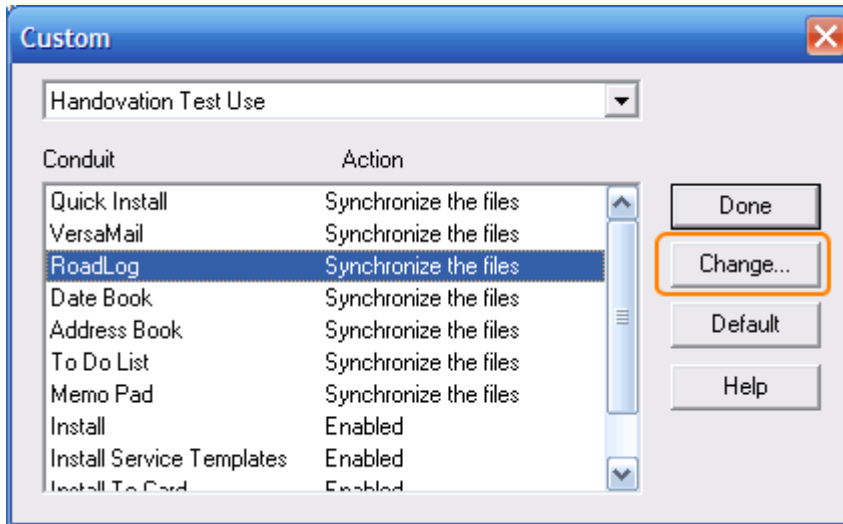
Custom

Handovation Test Use

| Conduit | Action |
|---|---|
| Quick Install | Synchronize the files |
| VersaMail | Synchronize the files |
| RoadLog | Synchronize the files |
| Date Book | Synchronize the files |
| Address Book | Synchronize the files |
| To Do List | Synchronize the files |
| Memo Pad | Synchronize the files |
| Install | Enabled |
| Install Service Templates | Enabled |
| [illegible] | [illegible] |

Done

Change...

Default

Help